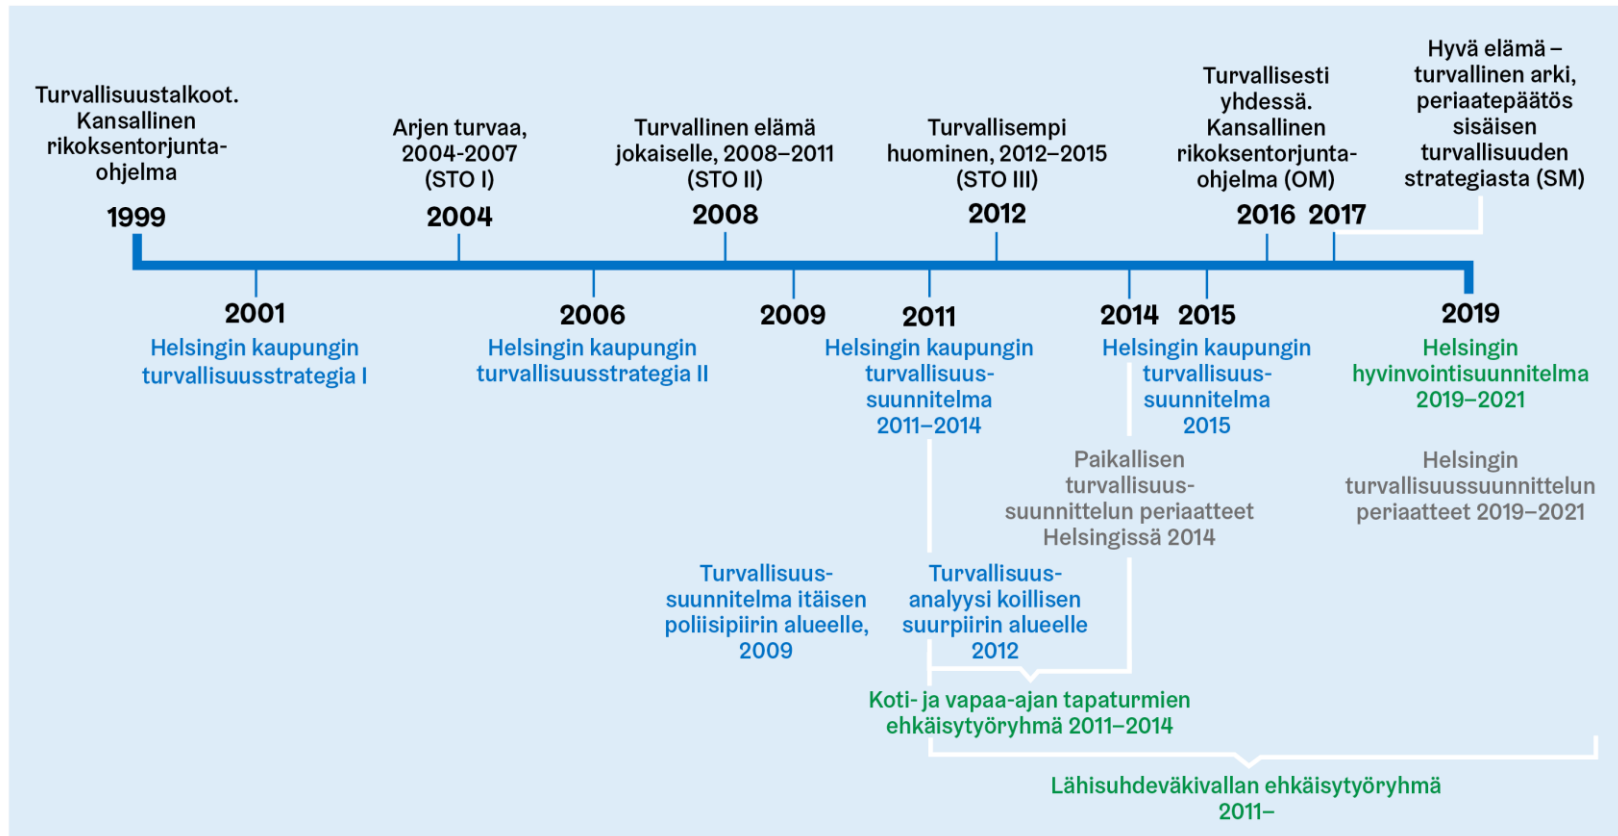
Turvallisuustalkoot. Kansallinen rikoksentorjuntaohjelma

1999

Arjen turvaa, 2004-2007 (STO I)

2004

Turvallinen elämä jokaiselle, 2008–2011 (STO II)

2008

Turvallisempi huominen, 2012–2015 (STO III)

2012

Turvallisesti yhdessä. Kansallinen rikoksentorjuntaohjelma (OM)

2016

2017

Hyvä elämä – turvallinen arki, periaatepäätös sisäisen turvallisuuden strategiasta (SM)

2001

Helsingin kaupungin turvallisuusstrategia I

2006

Helsingin kaupungin turvallisuusstrategia II

2009

2011

Helsingin kaupungin turvallisuussuunnitelma 2011–2014

2014

2015

Helsingin kaupungin turvallisuussuunnitelma 2015

2019

Helsingin hyvinvointisuunnitelma 2019–2021

Paikallisen turvallisuussuunnittelun periaatteet Helsingissä 2014

Helsingin turvallisuussuunnittelun periaatteet 2019–2021

Turvallisuussuunnitelma itäisen poliisipiirin alueelle, 2009

Turvallisuusanalyysi koillisen suurpiirin alueelle 2012

Koti- ja vapaa-ajan tapaturmien ehkäisytyöryhmä 2011–2014

Lähisuhdeväkivallan ehkäisytyöryhmä 2011–